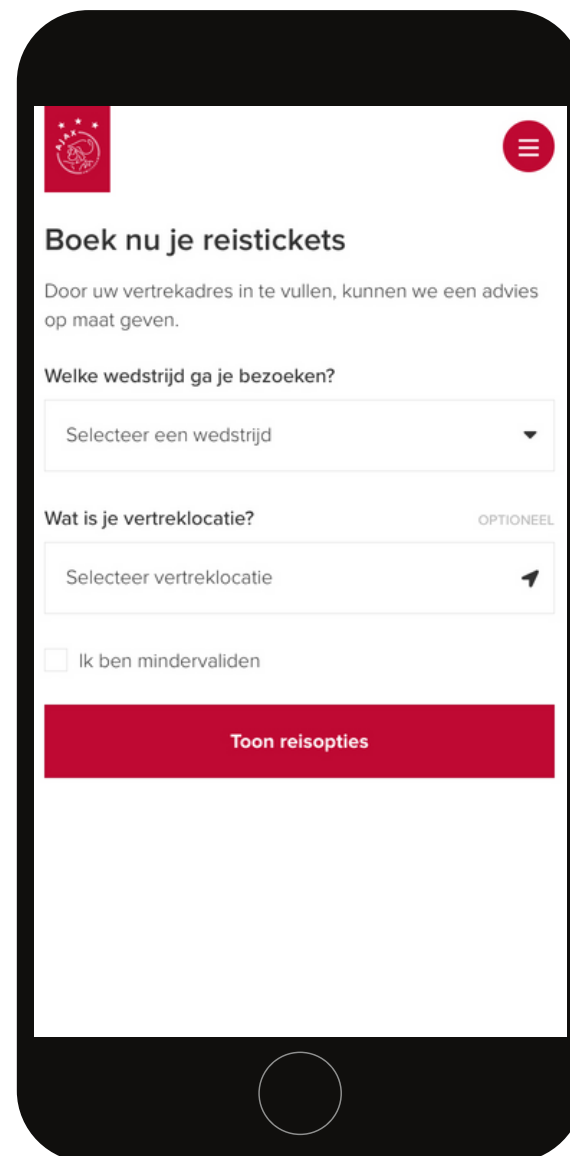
AJAX

Boek nu je reistickets

Door uw vertrekadres in te vullen, kunnen we een advies op maat geven.

Welke wedstrijd ga je bezoeken?

Selecteer een wedstrijd

Wat is je vertreklocatie?

OPTIONEEL

Selecteer vertreklocatie

Ik ben mindervaliden

Toon reisopties